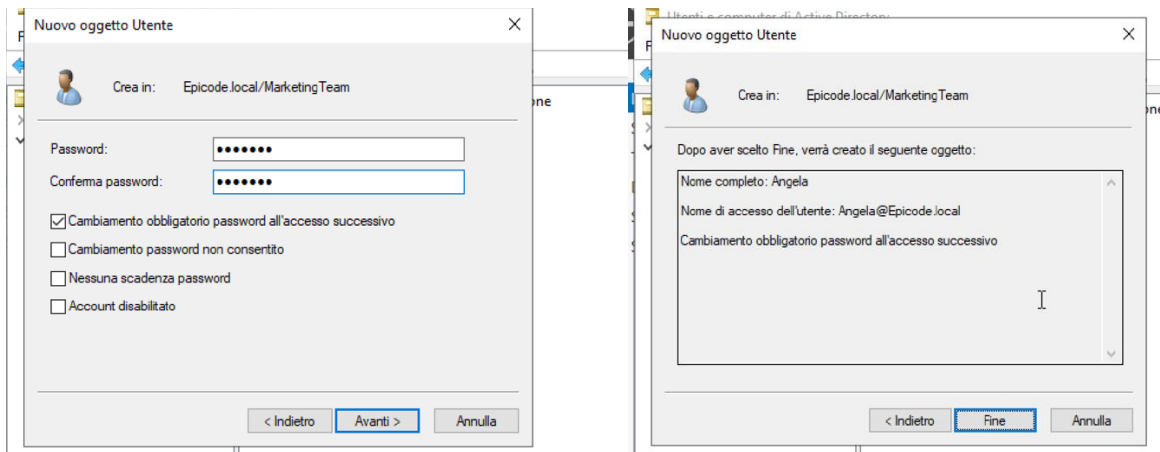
Nuovo oggetto Utente

Crea in: Epicode.local/MarketingTeam

Password: •••••••

Conferma password: •••••••

Cambiamento obbligatorio password all'accesso successivo

Cambiamento password non consentito

Nessuna scadenza password

Account disabilitato

< Indietro Avanti > Annulla

Utenti e computer di Active Director

Nuovo oggetto Utente

Crea in: Epicode.local/MarketingTeam

Dopo aver scelto Fine, verrà creato il seguente oggetto:

Nome completo: Angela

Nome di accesso dell'utente: Angela@Epicode.local

Cambiamento obbligatorio password all'accesso successivo

< Indietro Fine Annulla